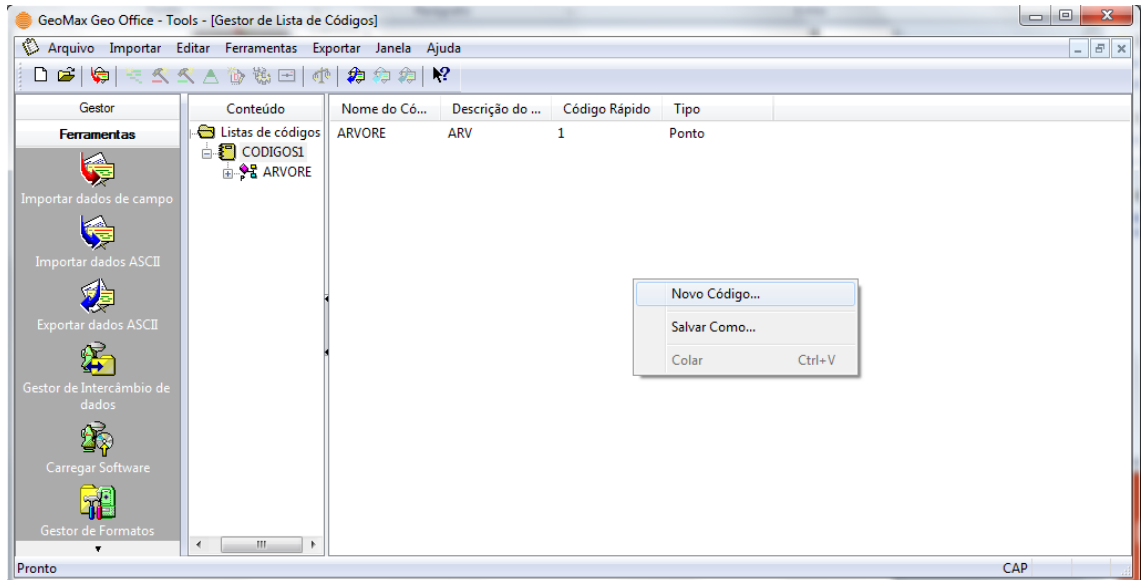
GeoMax Geo Office - Tools - [Gestor de Lista de Códigos]

Arquivo Importar Editar Ferramentas Exportar Janela Ajuda

Gestor

Ferramentas

Importar dados de campo

Importar dados ASCII

Exportar dados ASCII

Gestor de Intercâmbio de dados

Carregar Software

Gestor de Formatos

Conteúdo

Listas de códigos
CODIGOS1
ARVORE

| Nome do Có... | Descrição do ... | Código Rápido | Tipo |
|---|---|---|---|
| ARVORE | ARV | 1 | Ponto |

Novo Código...
Salvar Como...
Colar Ctrl+V

Pronto

CAP